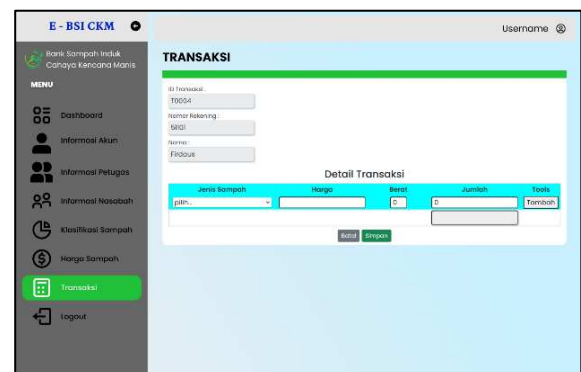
E - BSI CKM

Username

Bank Sampah Induk Cahaya Kencana Manis

MENU

Dashboard

Informasi Akun

Informasi Petugas

Informasi Nasabah

Klasifikasi Sampah

Harga Sampah

Transaksi

Logout

TRANSAKSI

ID Transaksi :

T0004

Nomor Rekening :

5801

Nama :

Firdaus

Detail Transaksi

| Jenis Sampah | Harga | Berat | Jumlah | Tools |
|---|---|---|---|---|
| pilih... | | 0 | 0 | Tambah |

Batal Simpan